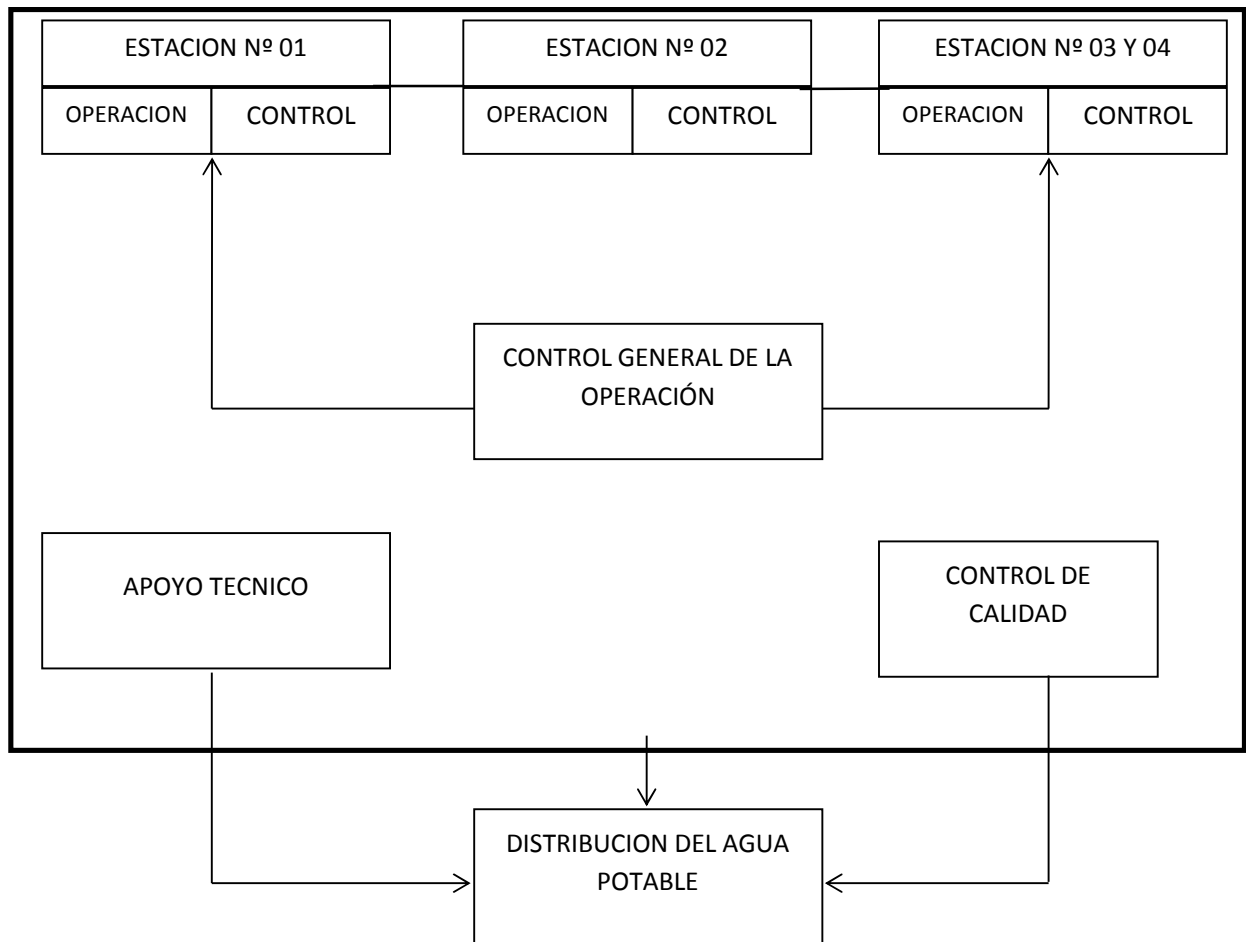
ESTACION Nº 01

OPERACION

CONTROL

ESTACION Nº 02

OPERACION

CONTROL

ESTACION Nº 03 Y 04

OPERACION

CONTROL

CONTROL GENERAL DE LA OPERACIÓN

APOYO TECNICO

CONTROL DE CALIDAD

DISTRIBUCION DEL AGUA POTABLE